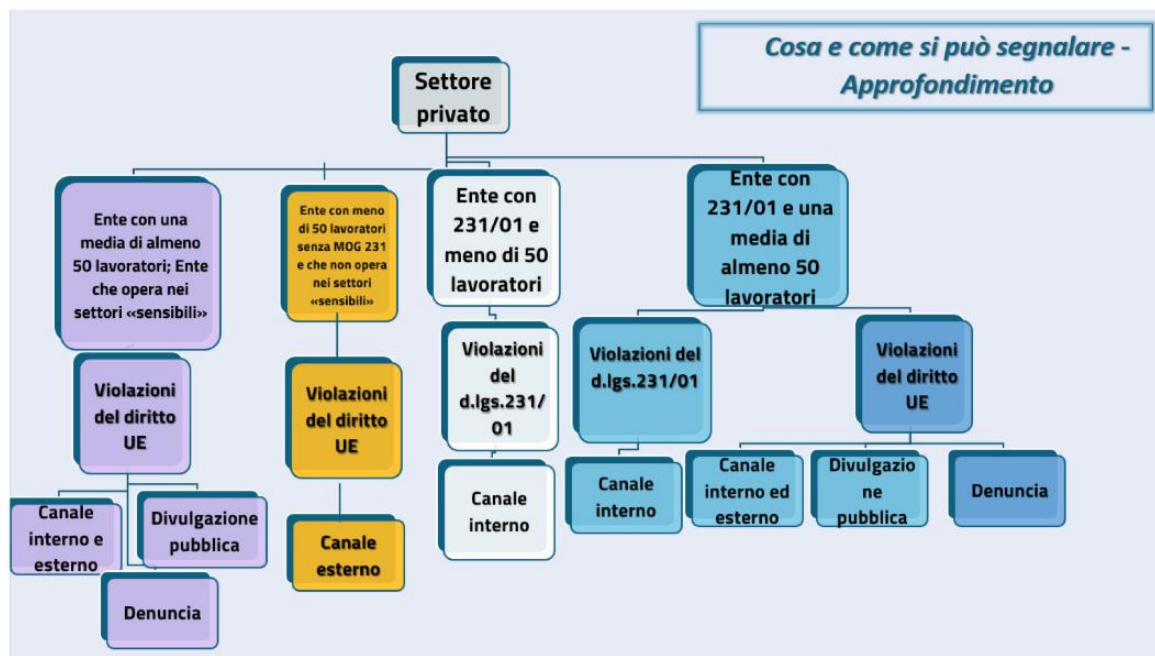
Cosa e come si può segnalare - Approfondimento

Settore privato

Ente con una media di almeno 50 lavoratori; Ente che opera nei settori «sensibili»

Violazioni del diritto UE

Canale interno e esterno

Divulgazione pubblica

Denuncia

Ente con meno di 50 lavoratori senza MOG 231 e che non opera nei settori «sensibili»

Violazioni del diritto UE

Canale esterno

Ente con 231/01 e meno di 50 lavoratori

Violazioni del d.lgs.231/01

Canale interno

Ente con 231/01 e una media di almeno 50 lavoratori

Violazioni del d.lgs.231/01

Canale interno

Violazioni del diritto UE

Canale interno ed esterno

Divulgazione pubblica

Denuncia